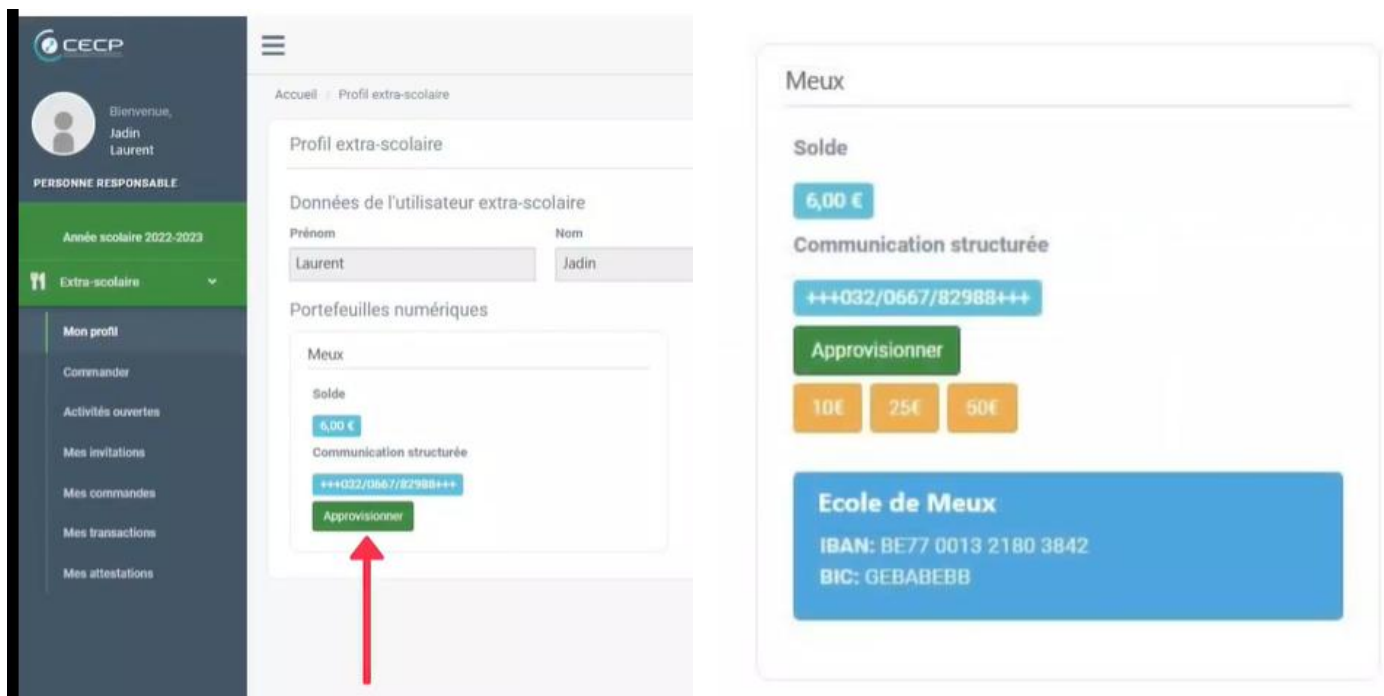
CECP

Bienvenue,
Jadin
Laurent

PERSONNE RESPONSABLE

Année scolaire 2022-2023

Extra-scolaire

Mon profil

Commander

Activités ouvertes

Mes invitations

Mes commandes

Mes transactions

Mes attestations

Accueil / Profil extra-scolaire

Profil extra-scolaire

Données de l'utilisateur extra-scolaire

| Prénom | Nom |
|---|---|
| Laurent | Jadin |

Portefeuilles numériques

Meux

Solde

6,00 €

Communication structurée

+++032/0667/82988+++

Approvisionner

Meux

Solde

6,00 €

Communication structurée

+++032/0667/82988+++

Approvisionner

10€ 25€ 50€

Ecole de Meux

IBAN: BE77 0013 2180 3842

BIC: GEBABEBB